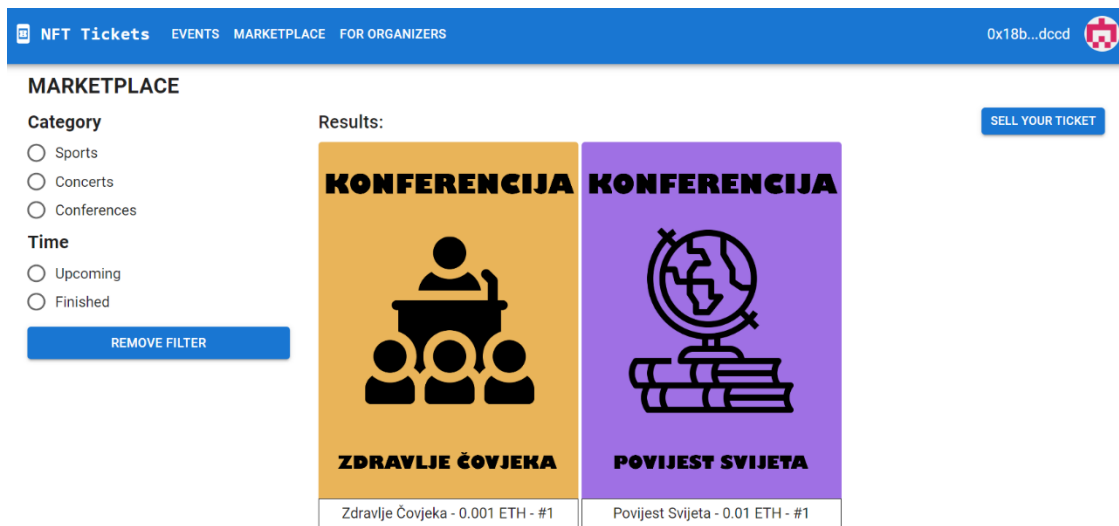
NFT Tickets EVENTS MARKETPLACE FOR ORGANIZERS 0x18b...dccd

MARKETPLACE

Category
Sports
Concerts
Conferences

Time
Upcoming
Finished

REMOVE FILTER

Results:

SELL YOUR TICKET

KONFERENCIJA
ZDRAVLJE ČOVJEKA
Zdravlje Čovjeka - 0.001 ETH - #1

KONFERENCIJA
POVIJEST SVIJETA
Povijest Svijeta - 0.01 ETH - #1